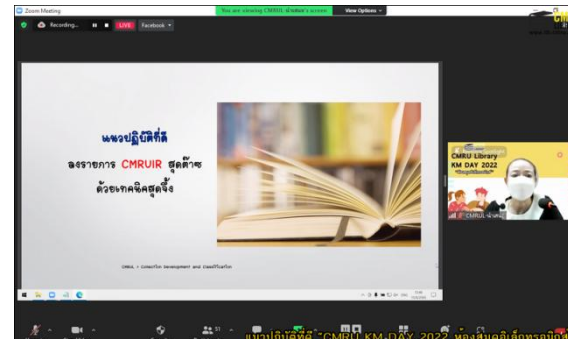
Zoom Meeting

You are viewing CMRUL ห้องสมุด's screen

View Options

Recording...

LIVE

Facebook

แนวปฏิบัติที่ดี

ลงรายการ CMRUIR สุดปัง

ด้วยเทคนิคสุดจึ้ง

CMRUL : Collection Development and Classification

CMRU Library KM DAY 2022

CMRUL ห้องสมุด

แนวปฏิบัติที่ดี "CMRU KM DAY 2022 ห้องสมุดอิเล็กทรอนิกส์